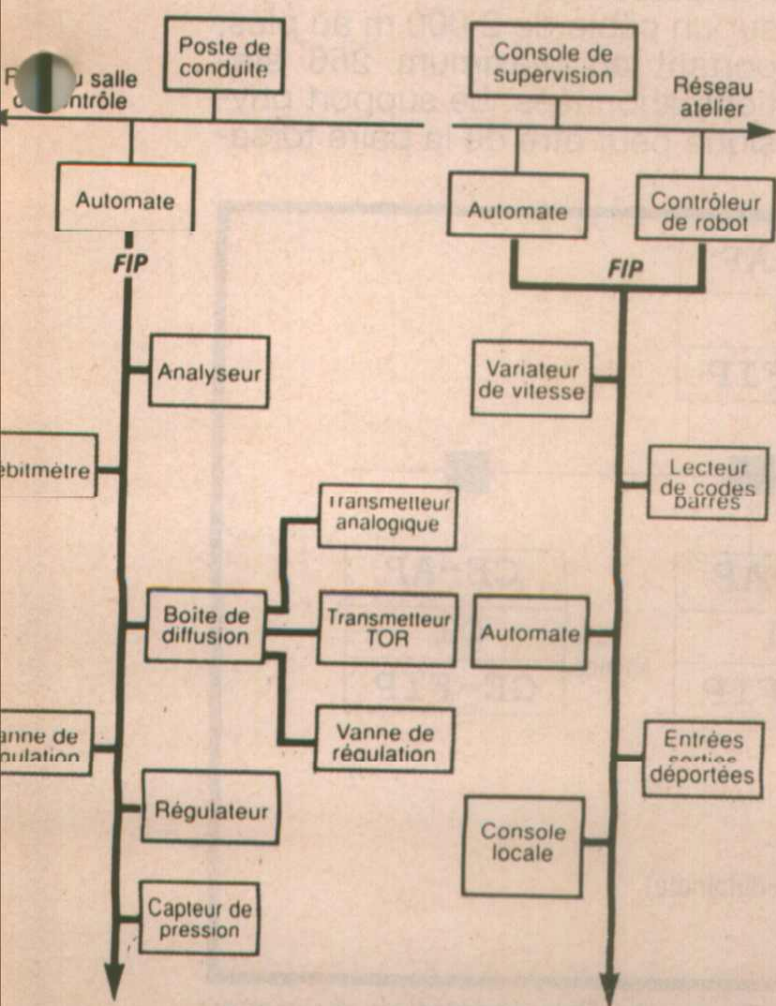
Poste de conduite

R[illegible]u salle c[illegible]ntrôle

Console de supervision

Réseau atelier

Automate

FIP

Automate

Contrôleur de robot

FIP

Analyseur

Variateur de vitesse

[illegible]ebitmètre

Lecteur de codes barres

Transmetteur analogique

Boite de diffusion

Transmetteur TOR

Automate

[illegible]anne de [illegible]gulation

Vanne de régulation

Entrées sorties déportées

Régulateur

Console locale

Capteur de pression